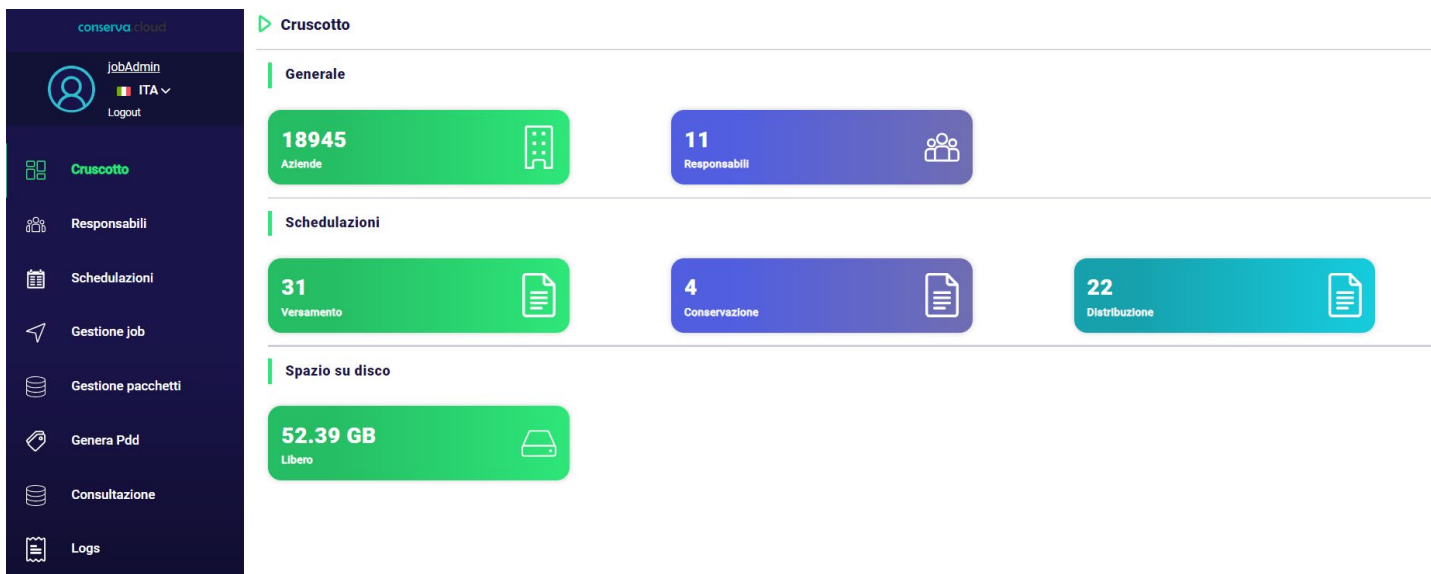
conserva cloud

jobAdmin
ITA
Logout

Cruscotto
Responsabili
Schedulazioni
Gestione job
Gestione pacchetti
Genera Pdd
Consultazione
Logs

Cruscotto

Generale

18945
Aziende

11
Responsabili

Schedulazioni

31
Versamento

4
Conservazione

22
Distribuzione

Spazio su disco

52.39 GB
Libero